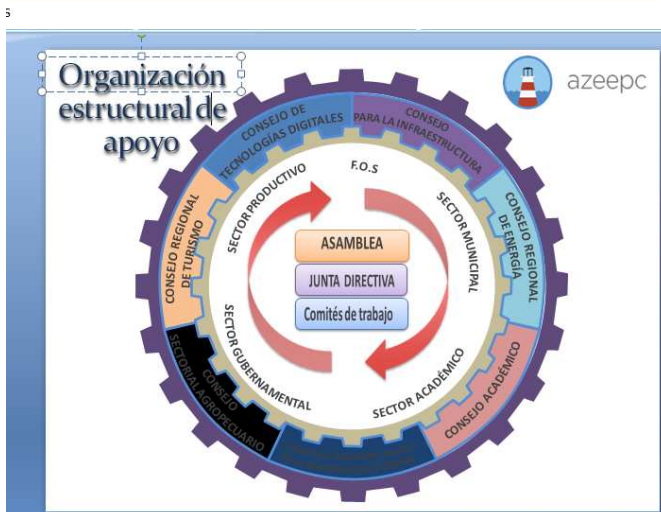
Organización estructural de apoyo

azeepc

CONSEJO DE TECNOLOGÍAS DIGITALES

CONSEJO PARA LA INFRAESTRUCTURA

CONSEJO REGIONAL DE ENERGÍA

CONSEJO ACADÉMICO

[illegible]

CONSEJO SECTORIAL AGROPECUARIO

CONSEJO REGIONAL DE TURISMO

F.O.S

SECTOR MUNICIPAL

SECTOR ACADÉMICO

SECTOR GUBERNAMENTAL

SECTOR PRODUCTIVO

ASAMBLEA

JUNTA DIRECTIVA

Comités de trabajo